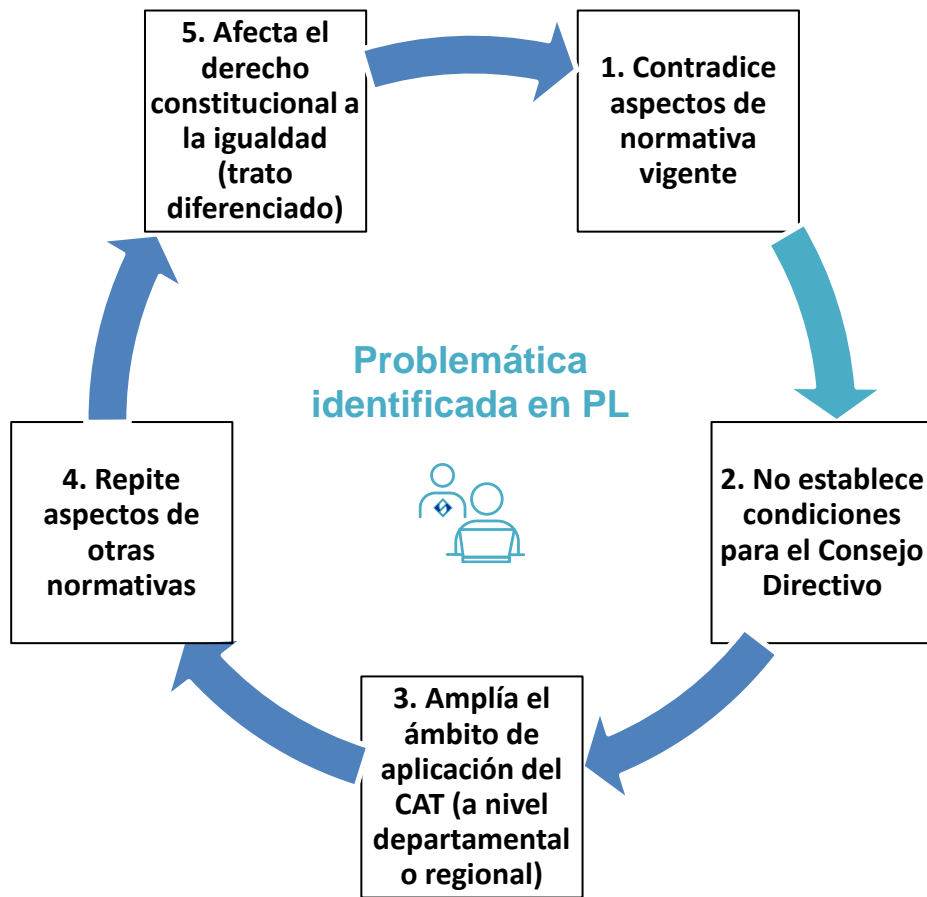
Problemática identificada en PL

1. Contradice aspectos de normativa vigente

2. No establece condiciones para el Consejo Directivo

3. Amplía el ámbito de aplicación del CAT (a nivel departamental o regional)

4. Repite aspectos de otras normativas

5. Afecta el derecho constitucional a la igualdad (trato diferenciado)